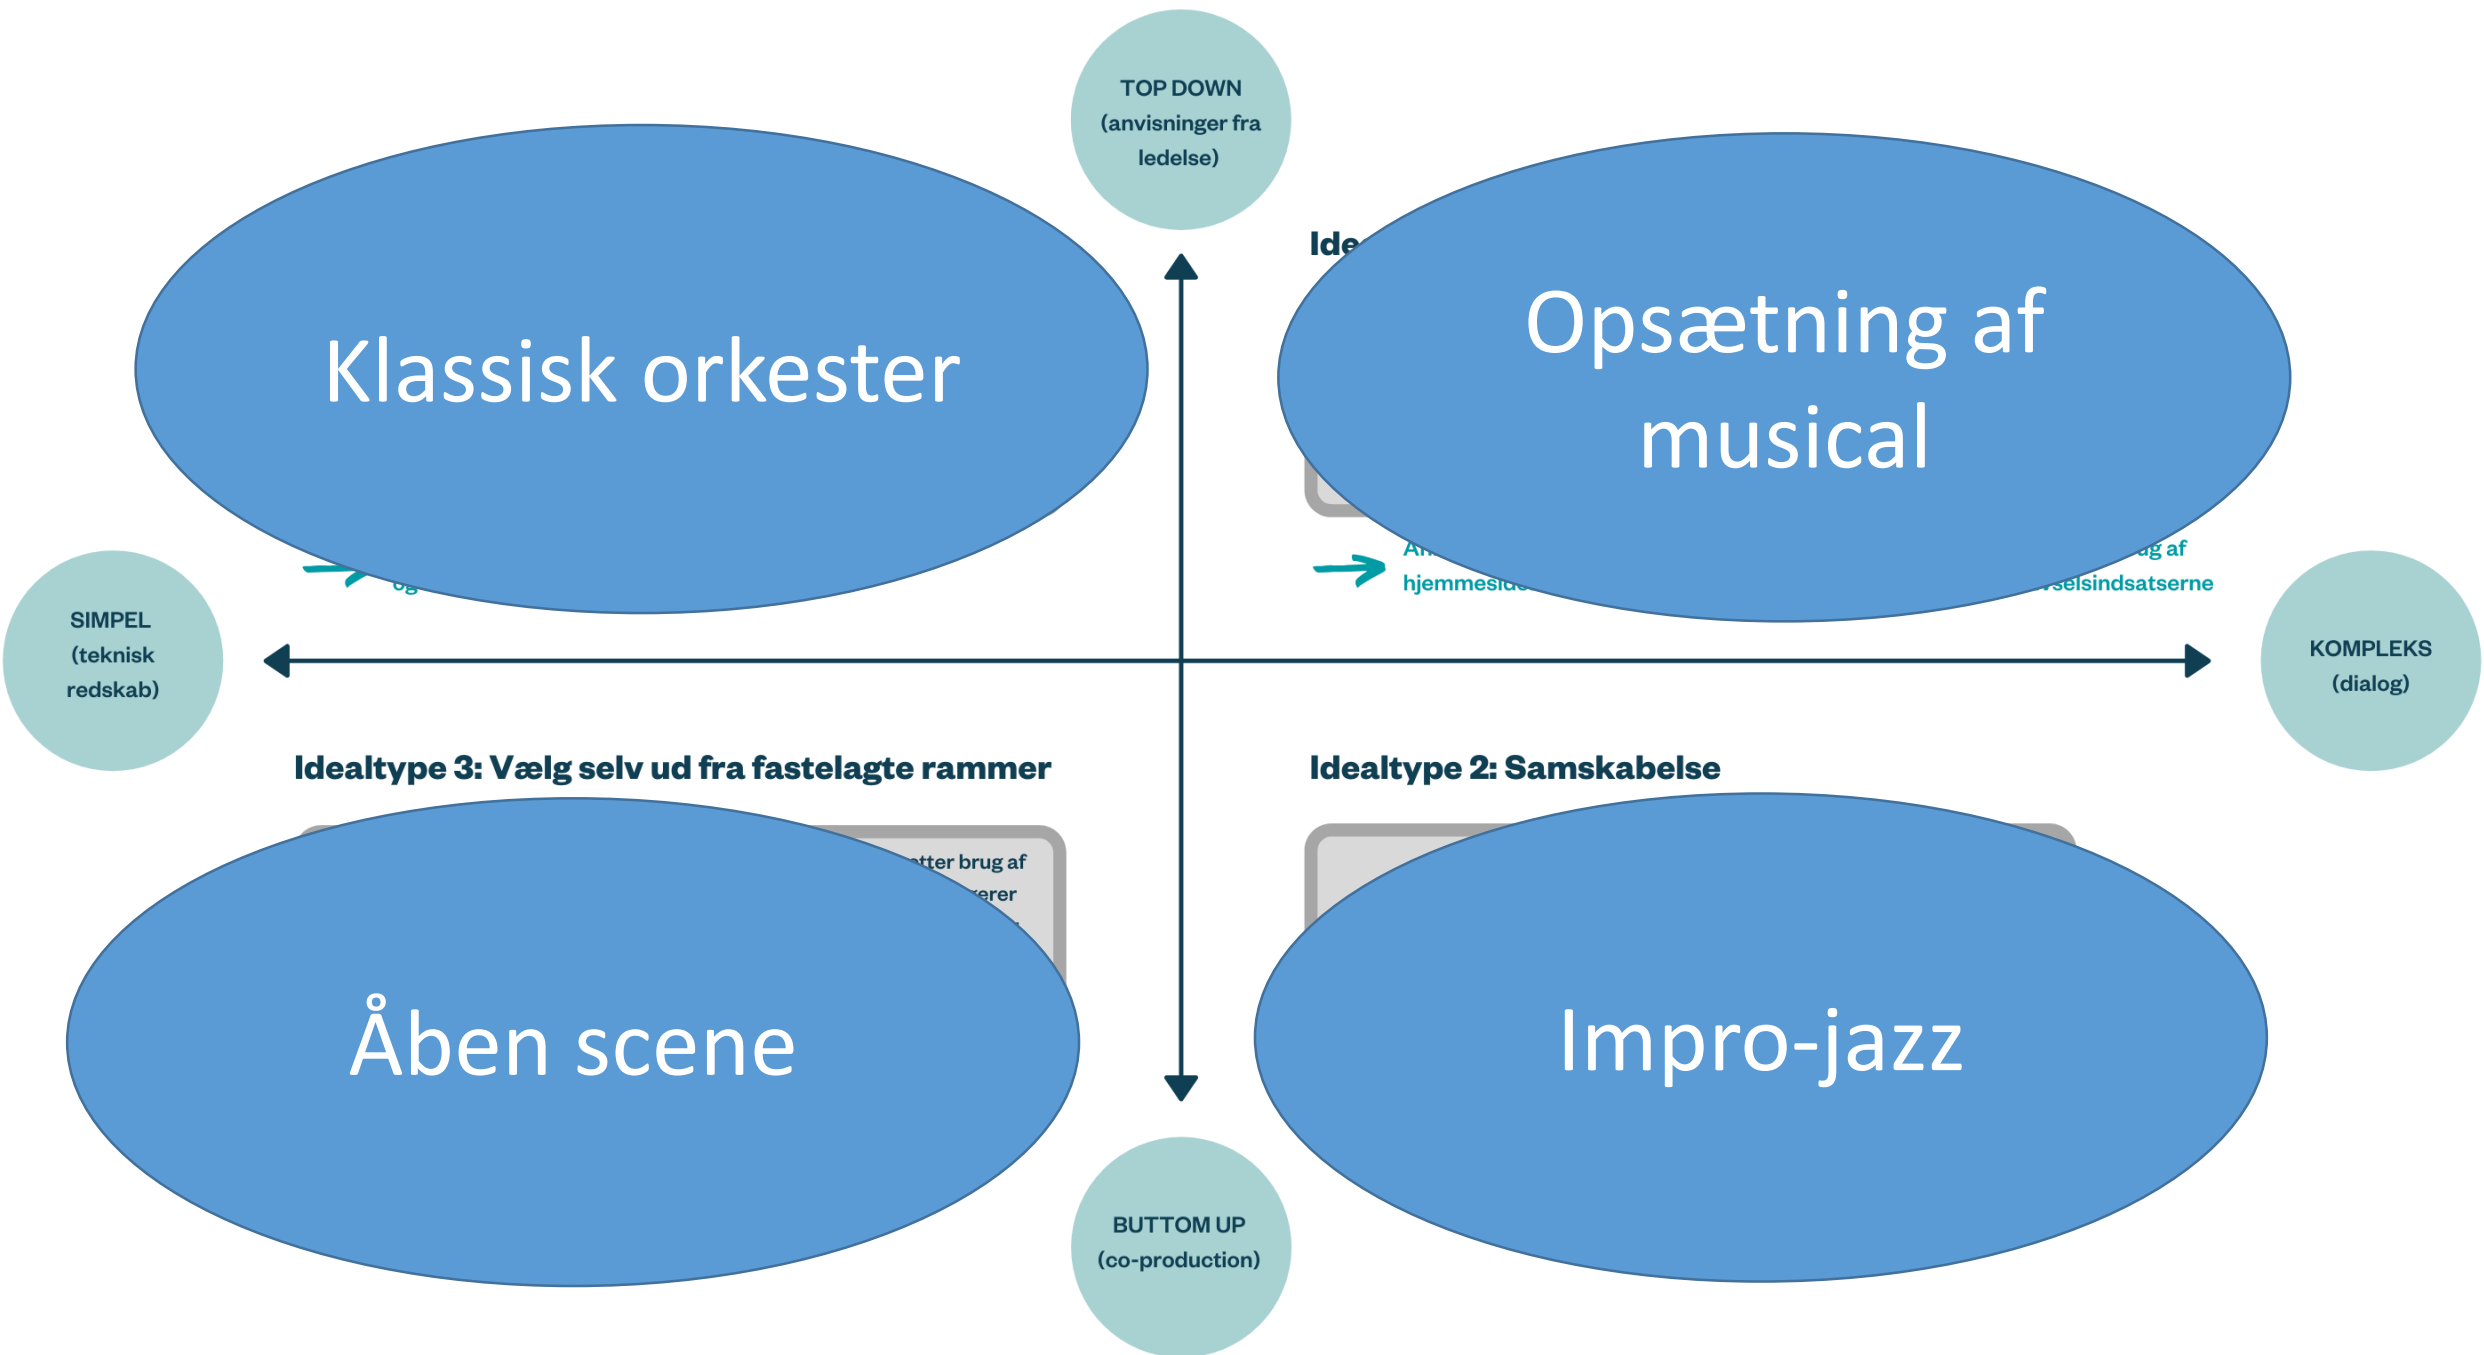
TOP DOWN (anvisninger fra ledelse)

Klassisk orkester

Ide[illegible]

Opsætning af musical

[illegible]

An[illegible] hjemmesid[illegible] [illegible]g af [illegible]selsindsatserne

SIMPEL (teknisk redskab)

KOMPLEKS (dialog)

Idealtype 3: Vælg selv ud fra fastelagte rammer

Idealtype 2: Samskabelse

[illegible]tter brug af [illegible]erer

Åben scene

Impro-jazz

BUTTOM UP (co-production)